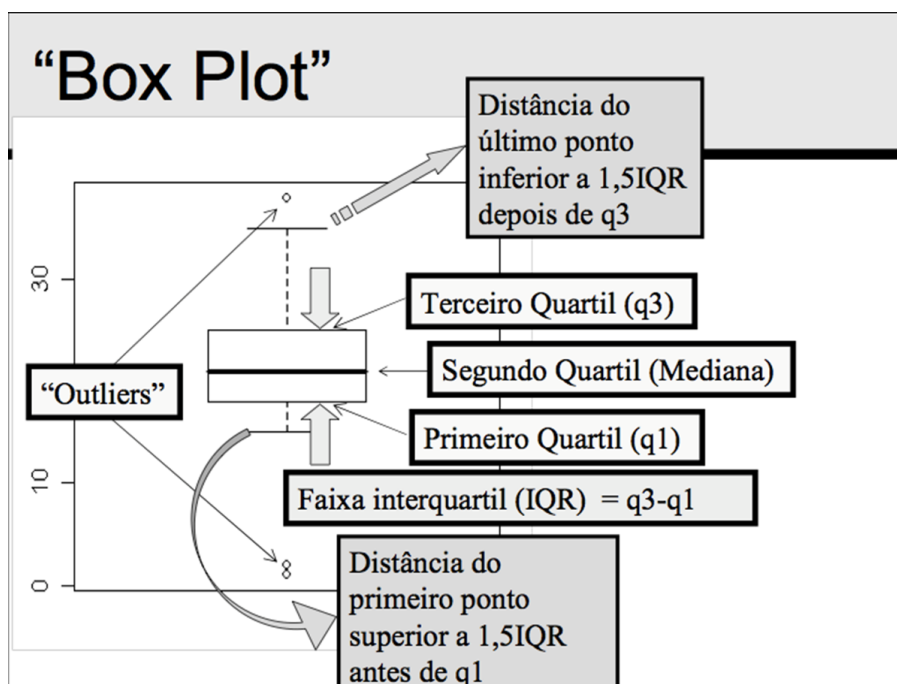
“Box Plot”

Distância do último ponto inferior a 1,5IQR depois de q3

30

Terceiro Quartil (q3)

Segundo Quartil (Mediana)

“Outliers”

Primeiro Quartil (q1)

10

Faixa interquartil (IQR) = q3-q1

0

Distância do primeiro ponto superior a 1,5IQR antes de q1